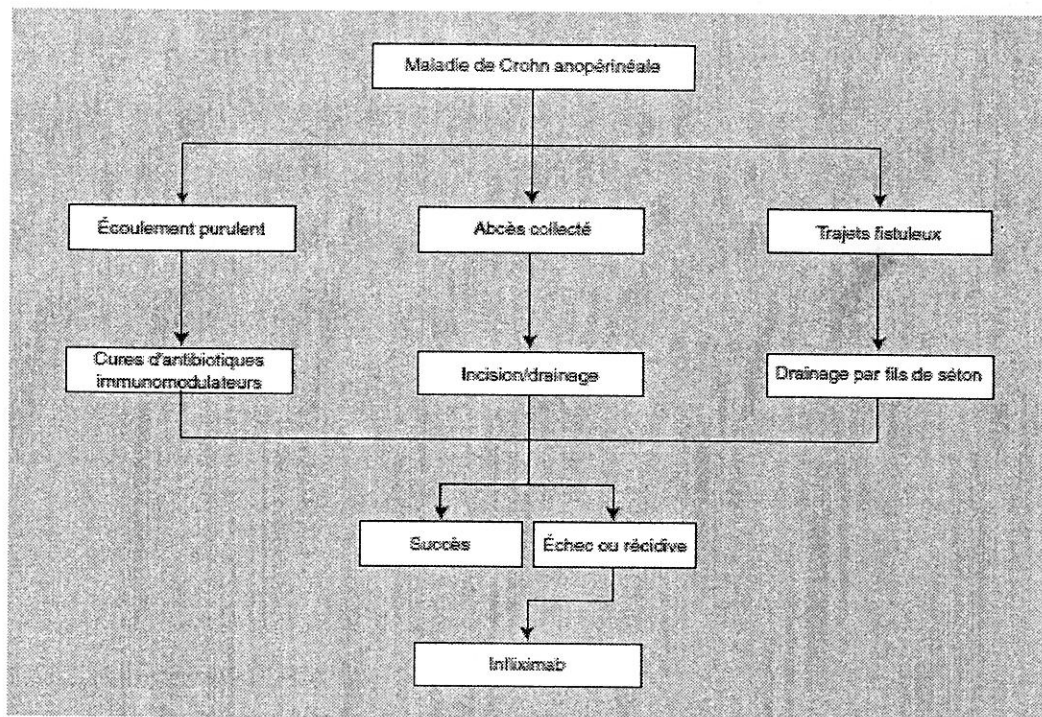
Maladie de Crohn anopérinéale

Écoulement purulent

Abcès collecté

Trajets fistuleux

Cures d'antibiotiques immunomodulateurs

Incision/drainage

Drainage par fils de séton

Succès

Échec ou récidive

Infliximab